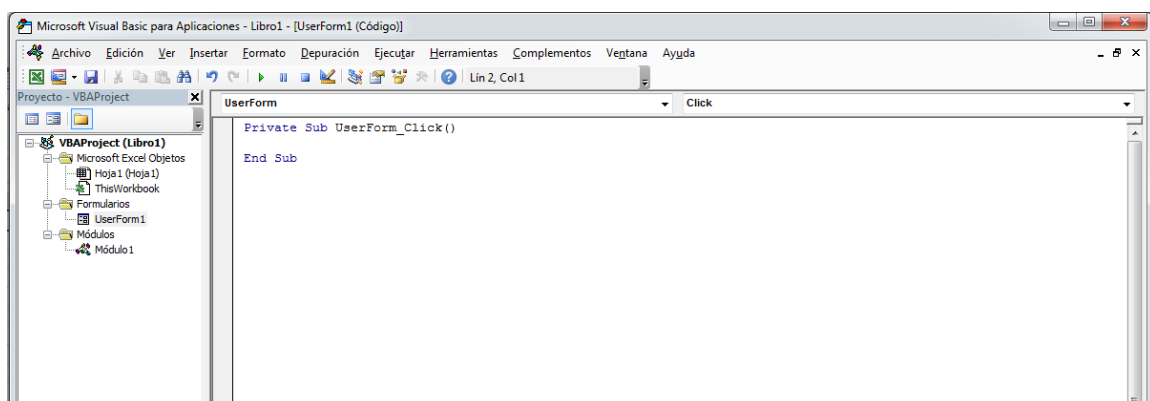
Microsoft Visual Basic para Aplicaciones - Libro1 - [UserForm1 (Código)]

Archivo Edición Ver Insertar Formato Depuración Ejecutar Herramientas Complementos Ventana Ayuda

Lín 2, Col 1

Proyecto - VBAProject

VBAProject (Libro1)
Microsoft Excel Objetos
Hoja1 (Hoja1)
ThisWorkbook
Formularios
UserForm1
Módulos
Módulo1

UserForm
Click

Private Sub UserForm_Click()

End Sub